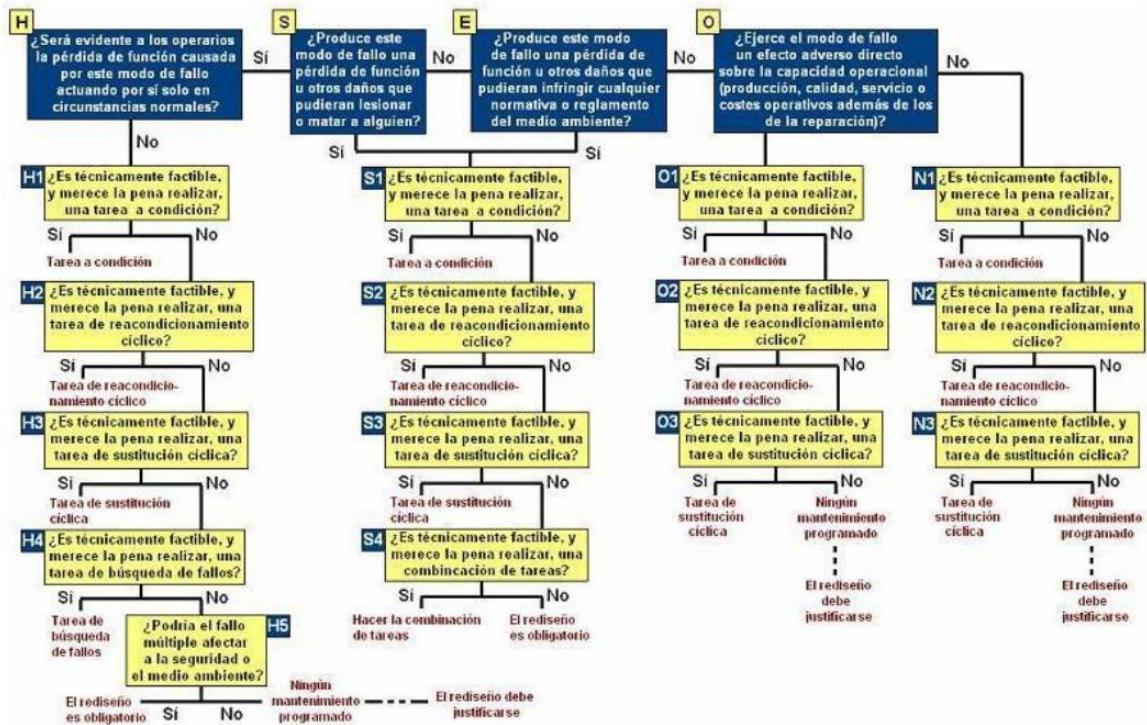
H
¿Será evidente a los operarios la pérdida de función causada por este modo de fallo actuando por sí solo en circunstancias normales?

Sí

No

S
¿Produce este modo de fallo una pérdida de función u otros daños que pudieran lesionar o matar a alguien?

No

Sí

E
¿Produce este modo de fallo una pérdida de función u otros daños que pudieran infringir cualquier normativa o reglamento del medio ambiente?

No

Sí

O
¿Ejerce el modo de fallo un efecto adverso directo sobre la capacidad operacional (producción, calidad, servicio o costes operativos además de los de la reparación)?

No

H1 ¿Es técnicamente factible, y merece la pena realizar, una tarea a condición?
Sí No
Tarea a condición

H2 ¿Es técnicamente factible, y merece la pena realizar, una tarea de reacondicionamiento cíclico?
Sí No
Tarea de reacondicionamiento cíclico

H3 ¿Es técnicamente factible, y merece la pena realizar, una tarea de sustitución cíclica?
Sí No
Tarea de sustitución cíclica

H4 ¿Es técnicamente factible, y merece la pena realizar, una tarea de búsqueda de fallos?
Sí
Tarea de búsqueda de fallos

H5 ¿Podría el fallo múltiple afectar a la seguridad o el medio ambiente?
El rediseño es obligatorio Sí No
Ningún mantenimiento programado
El rediseño debe justificarse

S1 ¿Es técnicamente factible, y merece la pena realizar, una tarea a condición?
Sí No
Tarea a condición

S2 ¿Es técnicamente factible, y merece la pena realizar, una tarea de reacondicionamiento cíclico?
Sí No
Tarea de reacondicionamiento cíclico

S3 ¿Es técnicamente factible, y merece la pena realizar, una tarea de sustitución cíclica?
Sí No
Tarea de sustitución cíclica

S4 ¿Es técnicamente factible, y merece la pena realizar, una combincación de tareas?
Sí No
Hacer la combinación de tareas
El rediseño es obligatorio

O1 ¿Es técnicamente factible, y merece la pena realizar, una tarea a condición?
Sí No
Tarea a condición

O2 ¿Es técnicamente factible, y merece la pena realizar, una tarea de reacondicionamiento cíclico?
Sí No
Tarea de reacondicionamiento cíclico

O3 ¿Es técnicamente factible, y merece la pena realizar, una tarea de sustitución cíclica?
Sí No
Tarea de sustitución cíclica
Ningún mantenimiento programado
El rediseño debe justificarse

N1 ¿Es técnicamente factible, y merece la pena realizar, una tarea a condición?
Sí No
Tarea a condición

N2 ¿Es técnicamente factible, y merece la pena realizar, una tarea de reacondicionamiento cíclico?
Sí No
Tarea de reacondicionamiento cíclico

N3 ¿Es técnicamente factible, y merece la pena realizar, una tarea de sustitución cíclica?
Sí No
Tarea de sustitución cíclica
Ningún mantenimiento programado
El rediseño debe justificarse